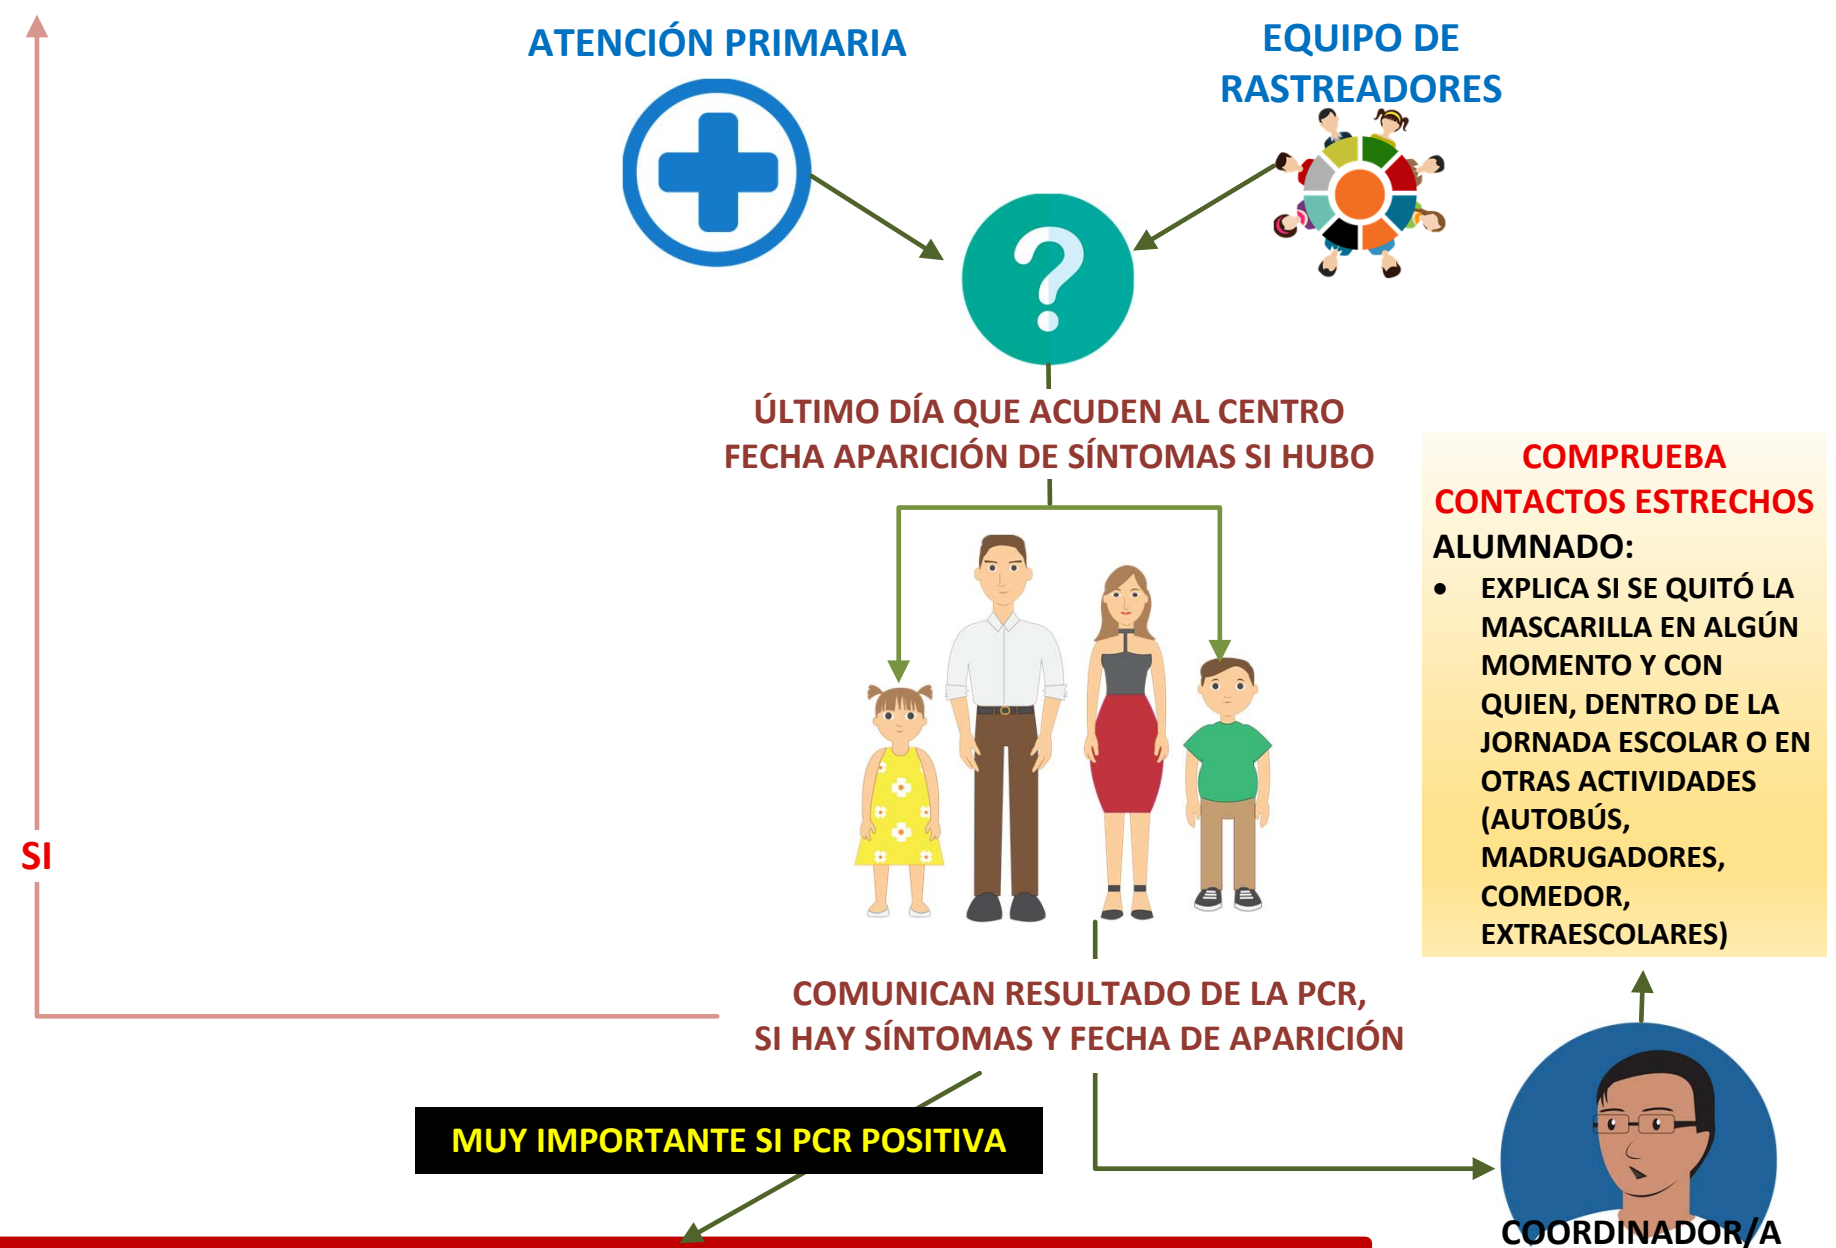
ATENCIÓN PRIMARIA

EQUIPO DE RASTREADORES

ÚLTIMO DÍA QUE ACUDEN AL CENTRO
FECHA APARICIÓN DE SÍNTOMAS SI HUBO

COMPRUEBA CONTACTOS ESTRECHOS
ALUMNADO:
• EXPLICA SI SE QUITÓ LA MASCARILLA EN ALGÚN MOMENTO Y CON QUIEN, DENTRO DE LA JORNADA ESCOLAR O EN OTRAS ACTIVIDADES (AUTOBÚS, MADRUGADORES, COMEDOR, EXTRAESCOLARES)

SI

COMUNICAN RESULTADO DE LA PCR,
SI HAY SÍNTOMAS Y FECHA DE APARICIÓN

MUY IMPORTANTE SI PCR POSITIVA

COORDINADOR/A